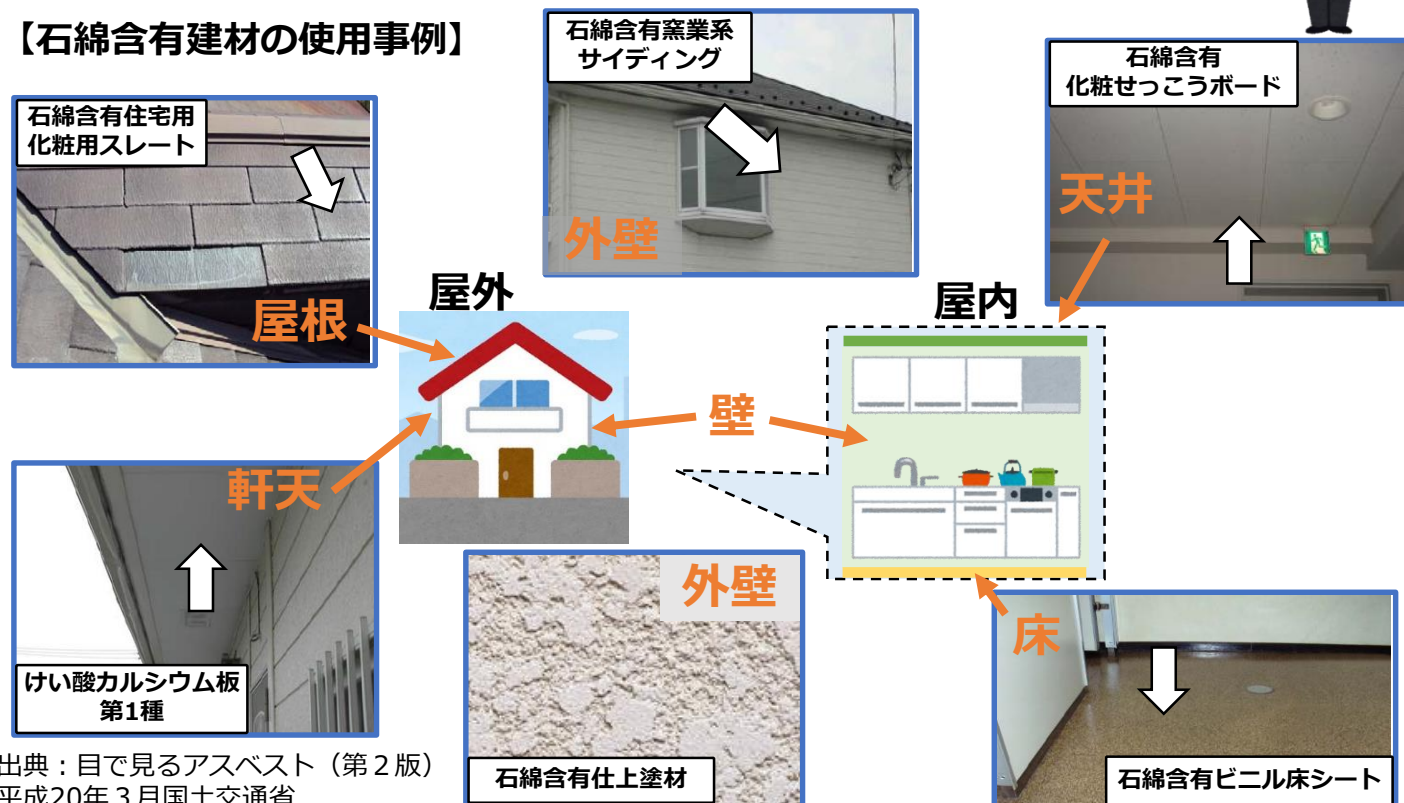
【石綿含有建材の使用事例】

石綿含有住宅用化粧用スレート

屋根

石綿含有窯業系サイディング

外壁

屋外

石綿含有化粧せっこうボード

天井

屋内

壁

軒天

けい酸カルシウム板第1種

外壁

石綿含有仕上塗材

床

石綿含有ビニル床シート

出典：目で見るアスベスト（第２版）平成20年３月国土交通省